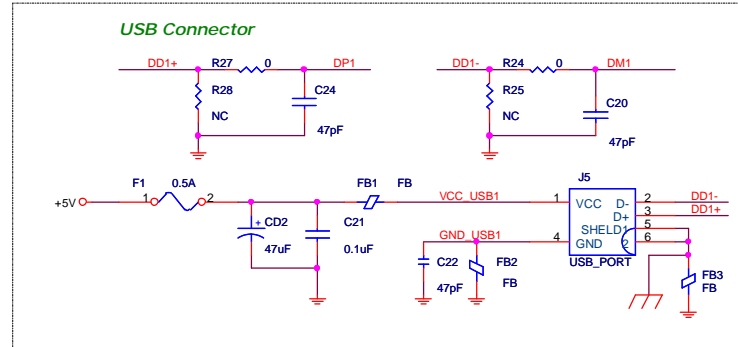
USB Connector

DD1+
R27
0
DP1
R28
NC
C24
47pF

DD1-
R24
0
DM1
R25
NC
C20
47pF

F1
0.5A
+5V
1
2
CD2
47uF
C21
0.1uF
FB1
FB
VCC_USB1
GND_USB1
C22
47pF
FB2
FB

J5
1
VCC
D-
D+
SHELD1
GND
2
4
2
3
5
6
USB_PORT
DD1-
DD1+
FB3
FB